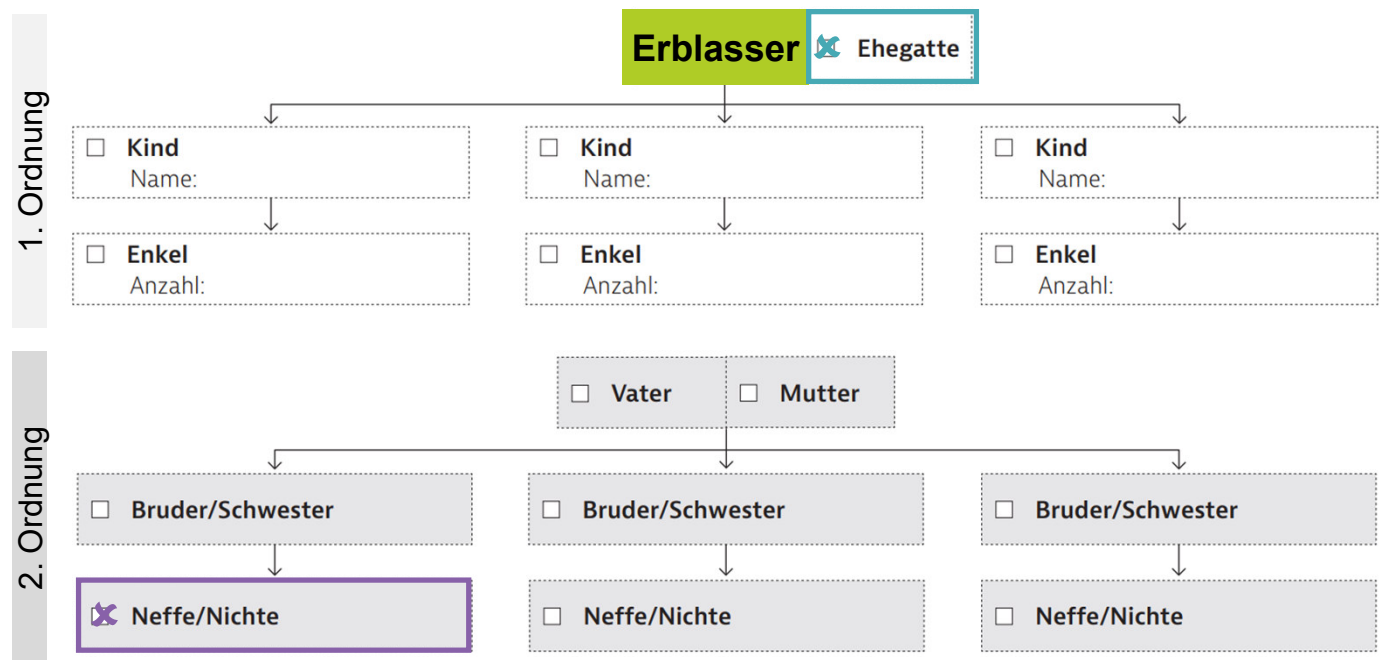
1. Ordnung

Erblasser

☒ Ehegatte

☐ Kind
Name:

☐ Kind
Name:

☐ Kind
Name:

☐ Enkel
Anzahl:

☐ Enkel
Anzahl:

☐ Enkel
Anzahl:

2. Ordnung

☐ Vater

☐ Mutter

☐ Bruder/Schwester

☐ Bruder/Schwester

☐ Bruder/Schwester

☒ Neffe/Nichte

☐ Neffe/Nichte

☐ Neffe/Nichte